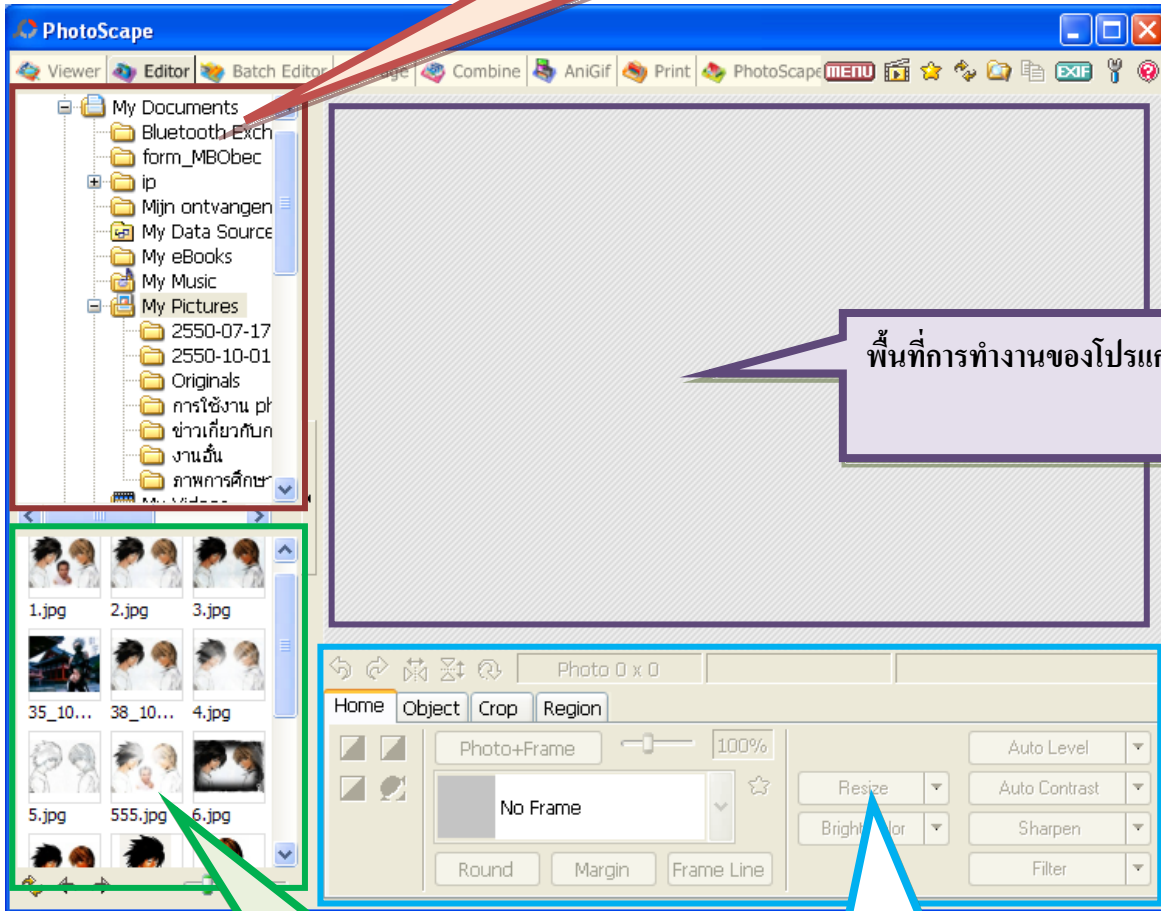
PhotoScape

Viewer Editor Batch Editor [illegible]age Combine AniGif Print PhotoScape MENU EXIF

My Documents
Bluetooth Exch
form_MBObec
ip
Mijn ontvangen
My Data Source
My eBooks
My Music
My Pictures
2550-07-17
2550-10-01
Originals
การใช้งาน ph
ข่าวเกี่ยวกับก
งานอื่น
ภาพการศึกษา

1.jpg 2.jpg 3.jpg
35_10... 38_10... 4.jpg
5.jpg 555.jpg 6.jpg

พื้นที่การทำงานของโปรแก

Photo 0 x 0

Home Object Crop Region

Photo+Frame 100%
No Frame
Round Margin Frame Line
Resize
Bright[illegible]lor
Auto Level
Auto Contrast
Sharpen
Filter